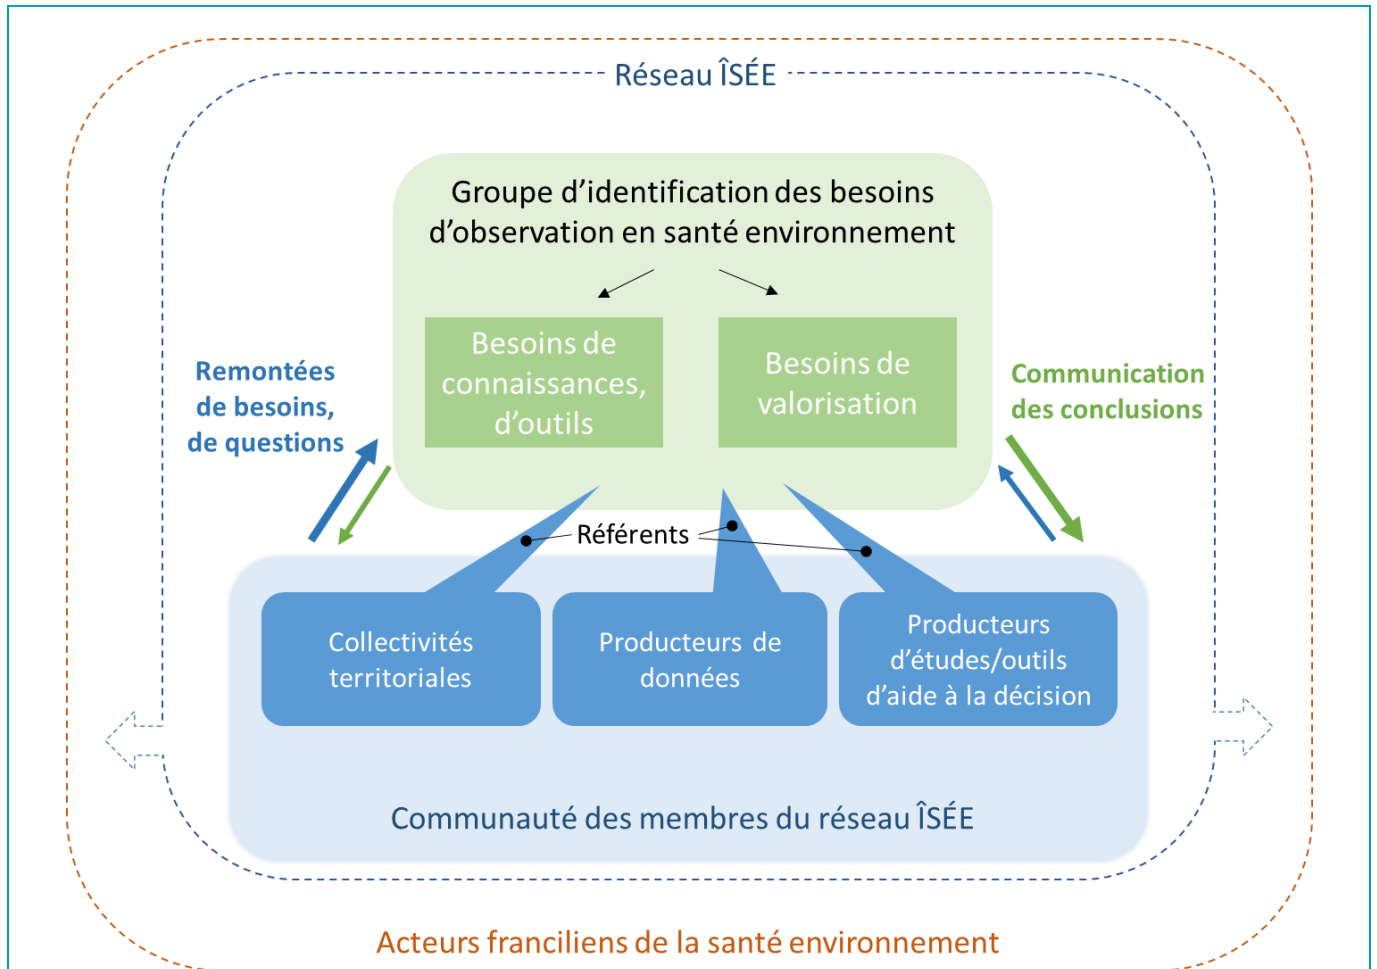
Réseau ÎSÉE

Groupe d’identification des besoins d’observation en santé environnement

Besoins de connaissances, d’outils

Besoins de valorisation

Remontées de besoins, de questions

Communication des conclusions

Référents

Collectivités territoriales

Producteurs de données

Producteurs d’études/outils d’aide à la décision

Communauté des membres du réseau ÎSÉE

Acteurs franciliens de la santé environnement